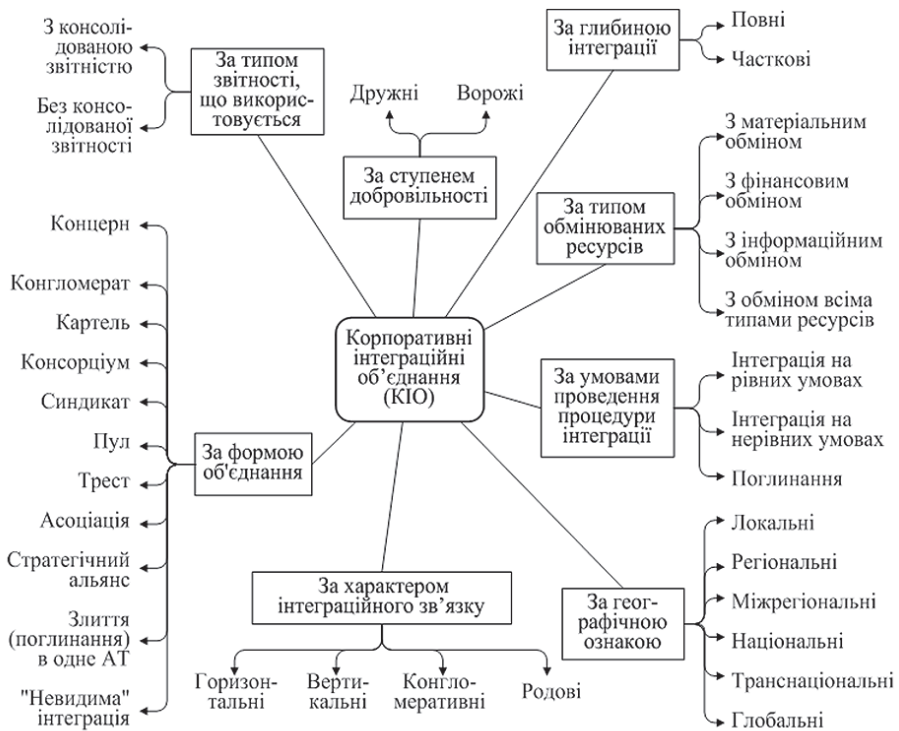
Корпоративні інтеграційні об'єднання (КІО)

За типом звітності, що використовується
З консолідованою звітністю
Без консолідованої звітності

За ступенем добровільності
Дружні
Ворожі

За глибиною інтеграції
Повні
Часткові

За типом обмінюваних ресурсів
З матеріальним обміном
З фінансовим обміном
З інформаційним обміном
З обміном всіма типами ресурсів

За умовами проведення процедури інтеграції
Інтеграція на рівних умовах
Інтеграція на нерівних умовах
Поглинання

За географічною ознакою
Локальні
Регіональні
Міжрегіональні
Національні
Транснаціональні
Глобальні

За характером інтеграційного зв'язку
Горизонтальні
Вертикальні
Конгломеративні
Родові

За формою об'єднання
Концерн
Конгломерат
Картель
Консорціум
Синдикат
Пул
Трест
Асоціація
Стратегічний альянс
Злиття (поглинання) в одне АТ
"Невидима" інтеграція